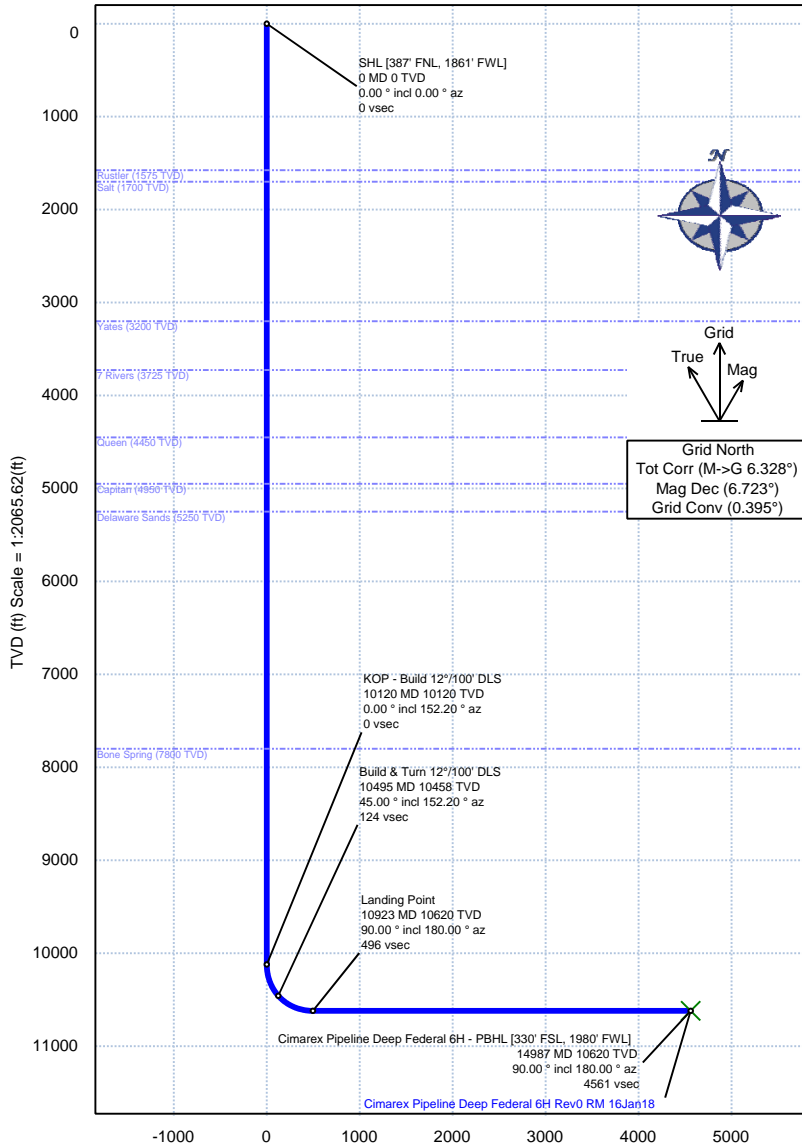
0
1000
2000
3000
4000
5000
6000
7000
8000
9000
10000
11000

TVD (ft) Scale = 1:2065.62(ft)

SHL [387' FNL, 1861' FWL]
0 MD 0 TVD
0.00 ° incl 0.00 ° az
0 vsec

Rustler (1575 TVD)
Salt (1700 TVD)
Yates (3200 TVD)
7 Rivers (3725 TVD)
Queen (4450 TVD)
Capitan (4950 TVD)
Delaware Sands (5250 TVD)
Bone Spring (7800 TVD)

N

Grid
True
Mag

Grid North
Tot Corr (M->G 6.328°)
Mag Dec (6.723°)
Grid Conv (0.395°)

KOP - Build 12°/100' DLS
10120 MD 10120 TVD
0.00 ° incl 152.20 ° az
0 vsec

Build & Turn 12°/100' DLS
10495 MD 10458 TVD
45.00 ° incl 152.20 ° az
124 vsec

Landing Point
10923 MD 10620 TVD
90.00 ° incl 180.00 ° az
496 vsec

Cimarex Pipeline Deep Federal 6H - PBHL [330' FSL, 1980' FWL]
14987 MD 10620 TVD
90.00 ° incl 180.00 ° az
4561 vsec

Cimarex Pipeline Deep Federal 6H Rev0 RM 16Jan18

-1000
0
1000
2000
3000
4000
5000